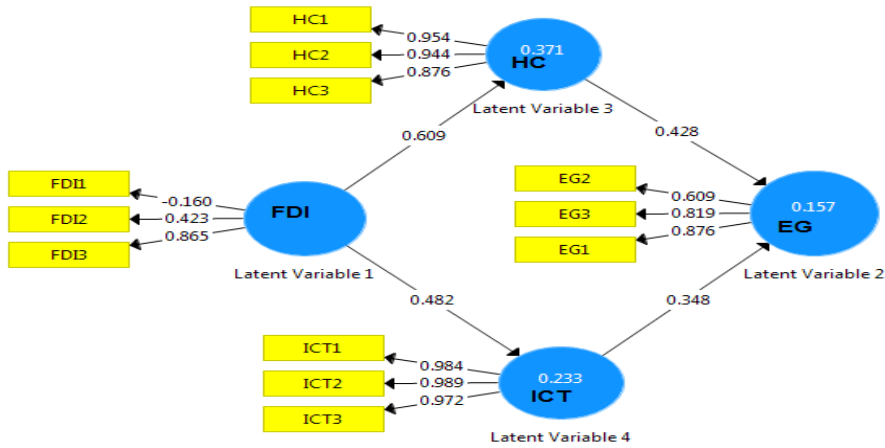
HC1
HC2
HC3
0.954
0.944
0.876
0.371
HC
Latent Variable 3
0.609
0.428
FDI1
FDI2
FDI3
-0.160
0.423
0.865
FDI
Latent Variable 1
EG2
EG3
EG1
0.609
0.819
0.876
0.157
EG
Latent Variable 2
0.482
0.348
ICT1
ICT2
ICT3
0.984
0.989
0.972
0.233
ICT
Latent Variable 4